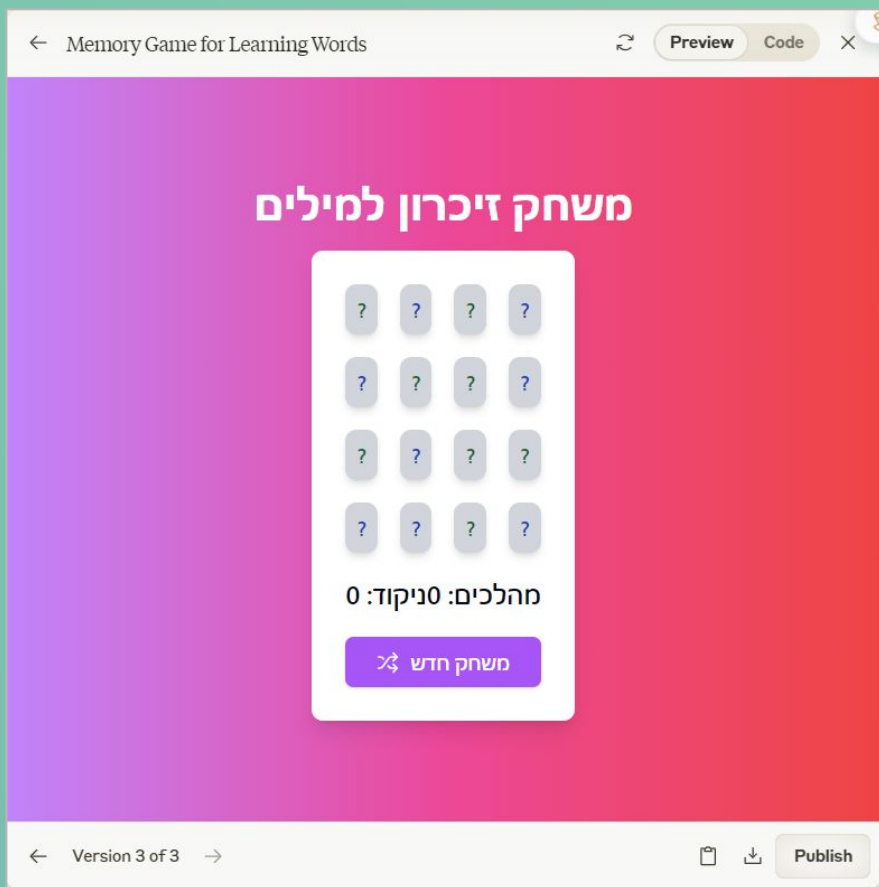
Memory Game for Learning Words

Preview Code

משחק זיכרון למילים

| ? | ? | ? | ? |
|---|---|---|---|
| ? | ? | ? | ? |
| ? | ? | ? | ? |
| ? | ? | ? | ? |

מהלכים: 0ניקוד: 0

משחק חדש

Version 3 of 3

Publish